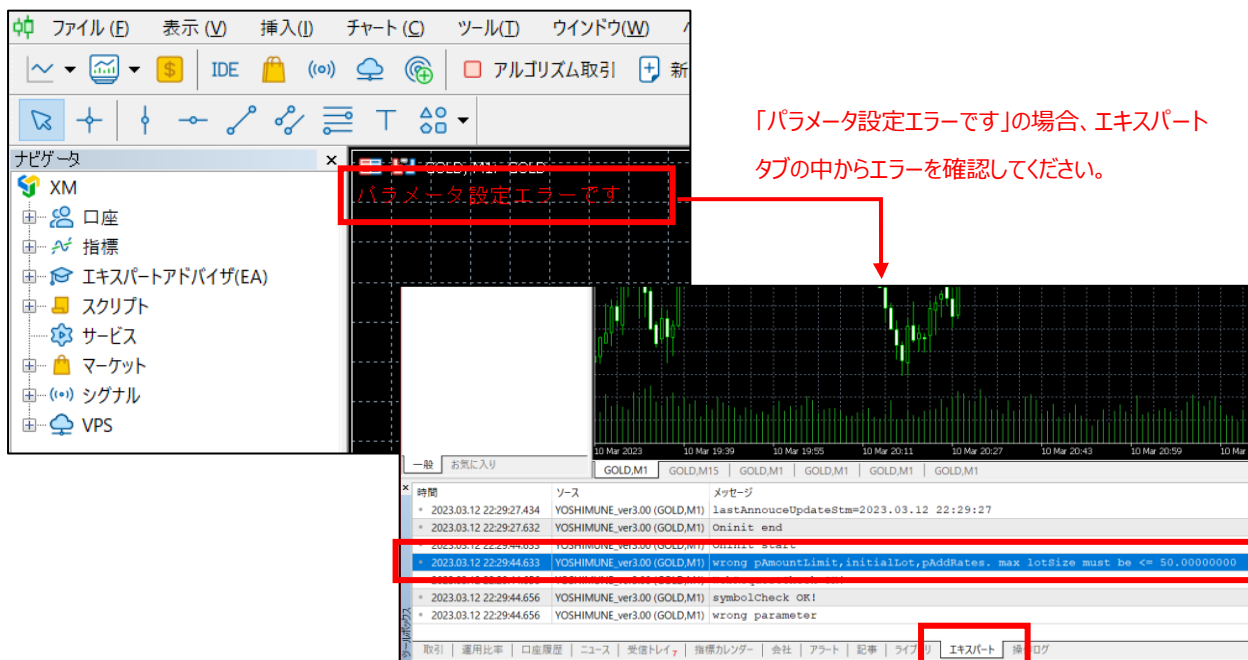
ファイル (F) 表示 (V) 挿入(I) チャート (C) ツール(T) ウインドウ(W)

IDE アルゴリズム取引 新

ナビゲータ

XM
口座
指標
エキスパートアドバイザ(EA)
スクリプト
サービス
マーケット
シグナル
VPS

GOLD,M1: GOLD
パラメータ設定エラーです

「パラメータ設定エラーです」の場合、エキスパートタブの中からエラーを確認してください。

10 Mar 2023 10 Mar 19:39 10 Mar 19:55 10 Mar 20:11 10 Mar 20:27 10 Mar 20:43 10 Mar 20:59

一般 お気に入り

GOLD,M1 GOLD,M15 GOLD,M1 GOLD,M1 GOLD,M1 GOLD,M1

| 時間 | ソース | メッセージ |
|---|---|---|
| 2023.03.12 22:29:27.434 | YOSHIMUNE_ver3.00 (GOLD,M1) | lastAnnouceUpdateStm=2023.03.12 22:29:27 |
| 2023.03.12 22:29:27.632 | YOSHIMUNE_ver3.00 (GOLD,M1) | Oninit end |
| 2023.03.12 22:29:44.633 | YOSHIMUNE_ver3.00 (GOLD,M1) | Oninit start |
| 2023.03.12 22:29:44.633 | YOSHIMUNE_ver3.00 (GOLD,M1) | wrong pAmountLimit,initialLot,pAddRates. max lotSize must be <= 50.00000000 |
| 2023.03.12 22:29:44.633 | YOSHIMUNE_ver3.00 (GOLD,M1) | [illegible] |
| 2023.03.12 22:29:44.656 | YOSHIMUNE_ver3.00 (GOLD,M1) | symbolCheck OK! |
| 2023.03.12 22:29:44.656 | YOSHIMUNE_ver3.00 (GOLD,M1) | wrong parameter |

ツールボックス

取引 運用比率 口座履歴 ニュース 受信トレイ 7 指標カレンダー 会社 アラート 記事 ライブラリ エキスパート 操作ログ